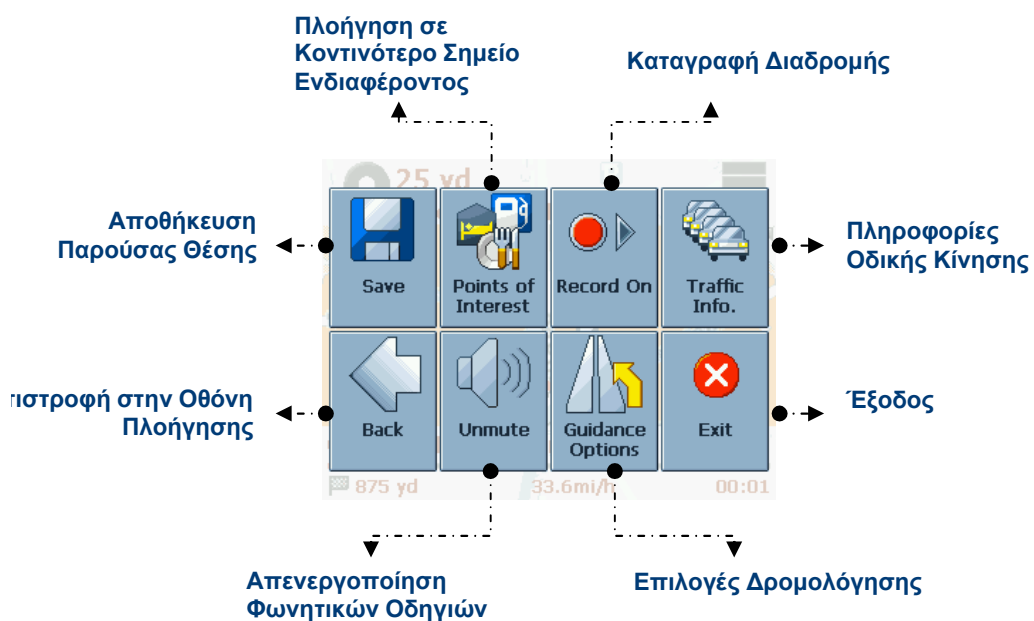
Πλοήγηση σε Κοντινότερο Σημείο Ενδιαφέροντος

Καταγραφή Διαδρομής

25 yd

Αποθήκευση Παρούσας Θέσης

Save

Points of Interest

Record On

Traffic Info.

Πληροφορίες Οδικής Κίνησης

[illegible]ιστροφή στην Οθόνη Πλοήγησης

Back

Unmute

Guidance Options

Exit

Έξοδος

875 yd

33.6mi/h

00:01

Απενεργοποίηση Φωνητικών Οδηγιών

Επιλογές Δρομολόγησης